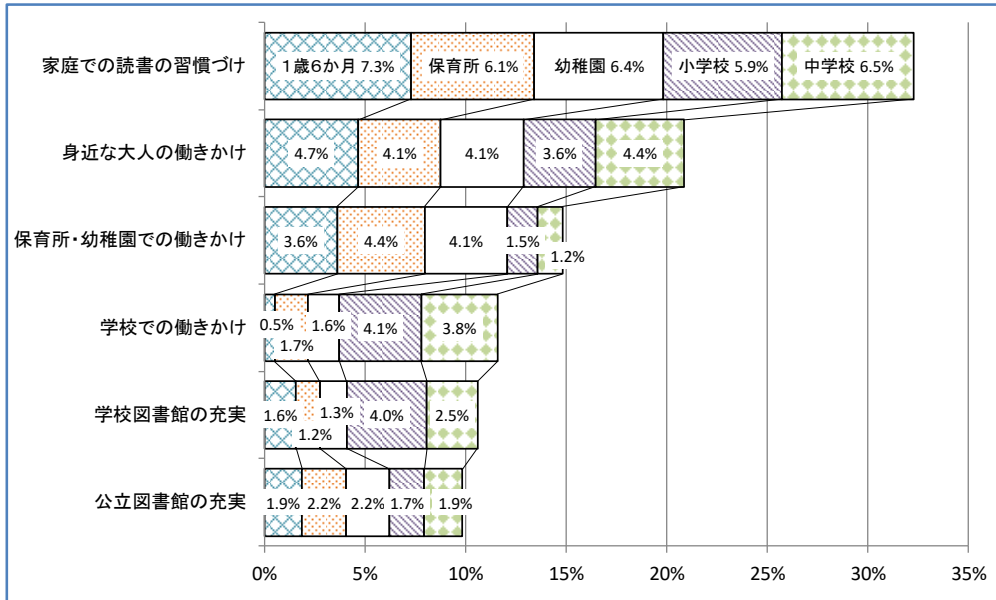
| | 1歳6か月 | 保育所 | 幼稚園 | 小学校 | 中学校 |
|---|---|---|---|---|---|
| 家庭での読書の習慣づけ | 7.3% | 6.1% | 6.4% | 5.9% | 6.5% |
| 身近な大人の働きかけ | 4.7% | 4.1% | 4.1% | 3.6% | 4.4% |
| 保育所・幼稚園での働きかけ | 3.6% | 4.4% | 4.1% | 1.5% | 1.2% |
| 学校での働きかけ | 0.5% | 1.7% | 1.6% | 4.1% | 3.8% |
| 学校図書館の充実 | 1.6% | 1.2% | 1.3% | 4.0% | 2.5% |
| 公立図書館の充実 | 1.9% | 2.2% | 2.2% | 1.7% | 1.9% |

0% 5% 10% 15% 20% 25% 30% 35%